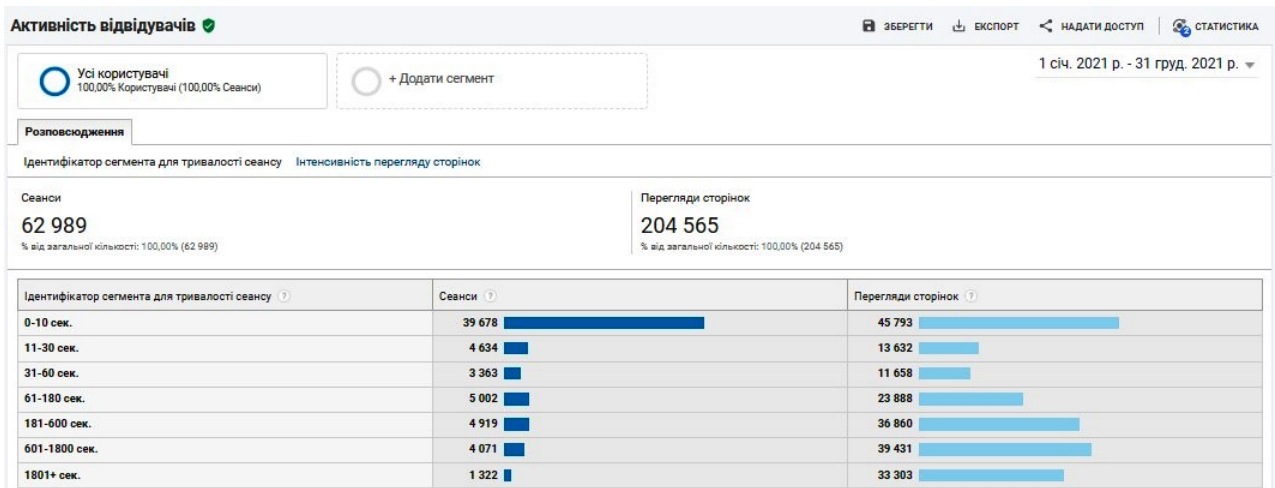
Активність відвідувачів

ЗБЕРЕГТИ ЕКСПОРТ НАДАТИ ДОСТУП СТАТИСТИКА

Усі користувачі
100,00% Користувачі (100,00% Сеанси)

+ Додати сегмент

1 січ. 2021 р. - 31 груд. 2021 р.

Розповсюдження

Ідентифікатор сегмента для тривалості сеансу Інтенсивність перегляду сторінок

Сеанси
62 989
% від загальної кількості: 100,00% (62 989)

Перегляди сторінок
204 565
% від загальної кількості: 100,00% (204 565)

| Ідентифікатор сегмента для тривалості сеансу | Сеанси | Перегляди сторінок |
|---|---|---|
| 0-10 сек. | 39 678 | 45 793 |
| 11-30 сек. | 4 634 | 13 632 |
| 31-60 сек. | 3 363 | 11 658 |
| 61-180 сек. | 5 002 | 23 888 |
| 181-600 сек. | 4 919 | 36 860 |
| 601-1800 сек. | 4 071 | 39 431 |
| 1801+ сек. | 1 322 | 33 303 |